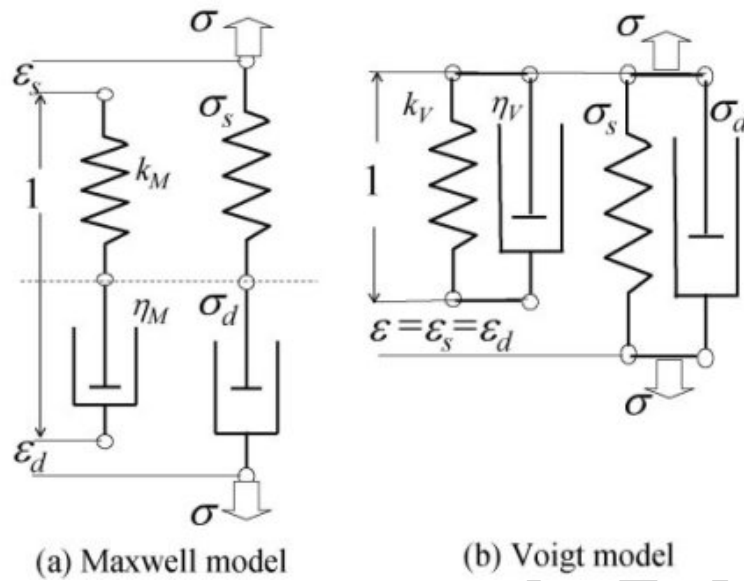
$\sigma$
$\varepsilon_s$
$\sigma_s$
$k_M$
1
$\eta_M$
$\sigma_d$
$\varepsilon_d$
$\sigma$
(a) Maxwell model

$\sigma$
$k_V$
$\eta_V$
$\sigma_s$
$\sigma_d$
1
$\varepsilon = \varepsilon_s = \varepsilon_d$
$\sigma$
(b) Voigt model